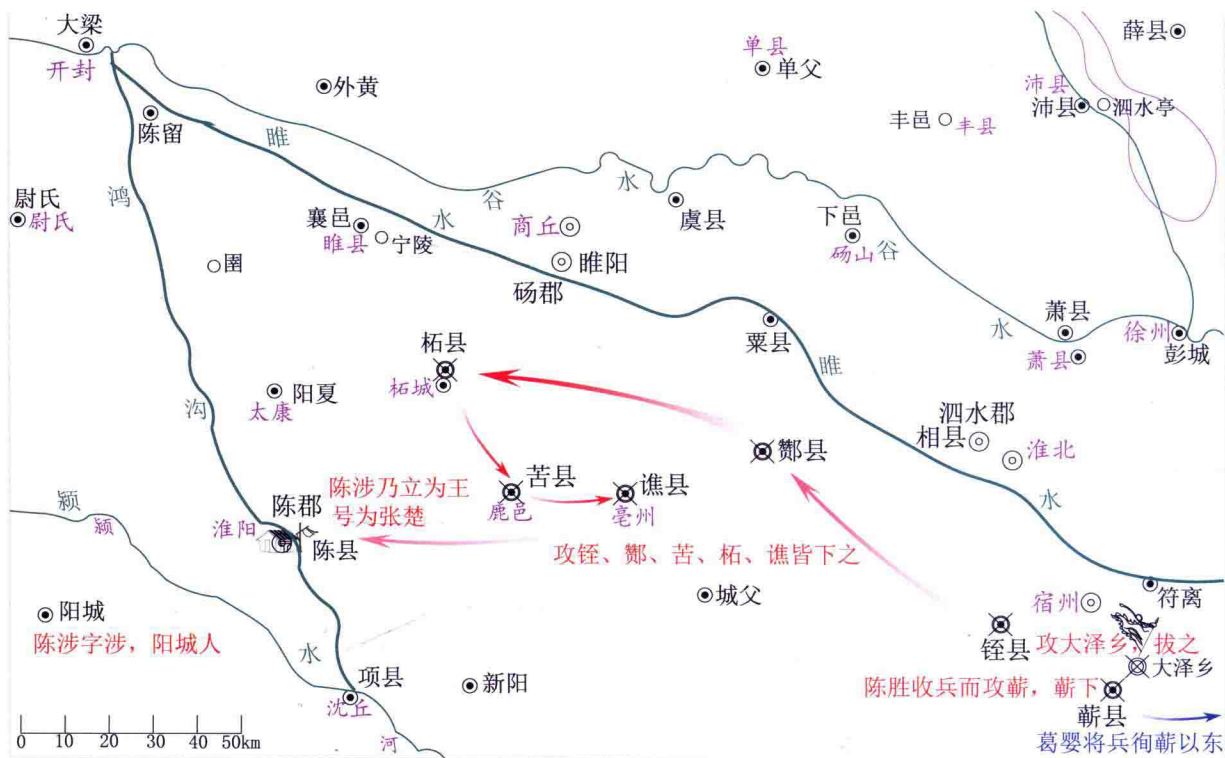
大梁
开封
外黄
单县
单父
薛县
沛县
沛县
泗水亭
丰邑
丰县
陈留
睢
谷
水
鸿
尉氏
尉氏
襄邑
睢县
宁陵
水
商丘
睢阳
虞县
下邑
砀山
谷
圉
砀郡
萧县
萧县
水
徐州
彭城
栎县
栎城
粟县
睢
阳夏
太康
沟
泗水郡
相县
淮北
酂县
颍
颍
陈郡
淮阳
陈县
陈涉乃立为王
号为张楚
苦县
鹿邑
谯县
亳州
攻铚、酂、苦、柘、谯皆下之
水
城父
宿州
符离
阳城
陈涉字涉，阳城人
水
铚县
攻大泽乡，拔之
大泽乡
项县
沈丘
新阳
陈胜收兵而攻蕲，蕲下
蕲县
河
葛婴将兵徇蕲以东
0 10 20 30 40 50km